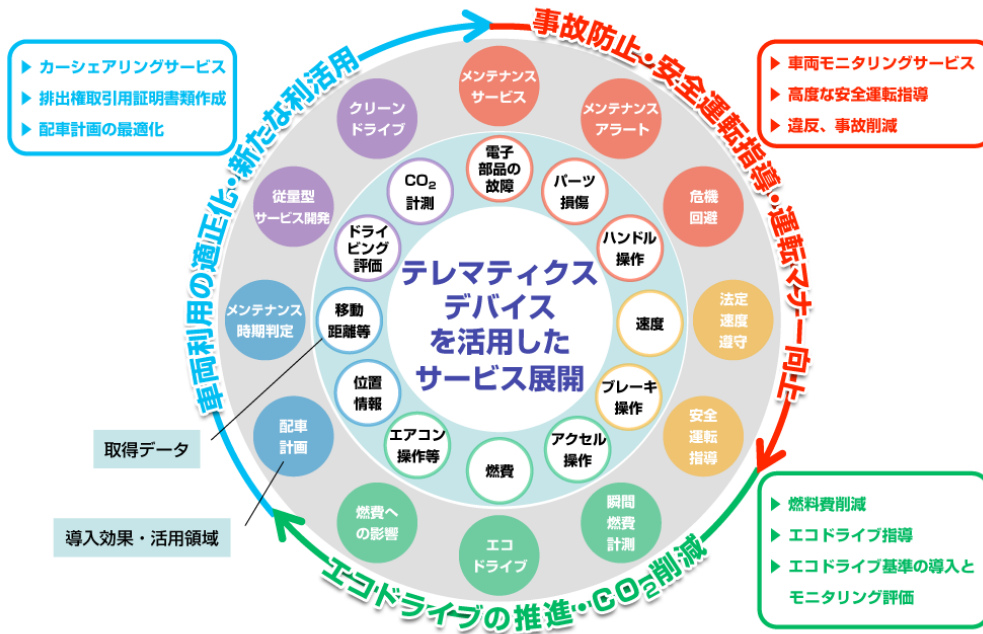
▶ カーシェアリングサービス
▶ 排出権取引用証明書類作成
▶ 配車計画の最適化

事故防止・安全運転指導・運転マナー向上

▶ 車両モニタリングサービス
▶ 高度な安全運転指導
▶ 違反、事故削減

車両利用の適正化・新たな利活用

メンテナンスサービス
メンテナンスアラート
危機回避
法定速度遵守
安全運転指導
瞬間燃費計測
エコドライブ
燃費への影響
配車計画
メンテナンス時期判定
従量型サービス開発
クリーンドライブ

電子部品の故障
パーツ損傷
ハンドル操作
速度
ブレーキ操作
アクセル操作
燃費
エアコン操作等
位置情報
移動距離等
ドライビング評価
$CO_2$計測

テレマティクスデバイスを活用したサービス展開

取得データ
導入効果・活用領域

▶ 燃料費削減
▶ エコドライブ指導
▶ エコドライブ基準の導入とモニタリング評価

エコドライブの推進・$CO_2$削減